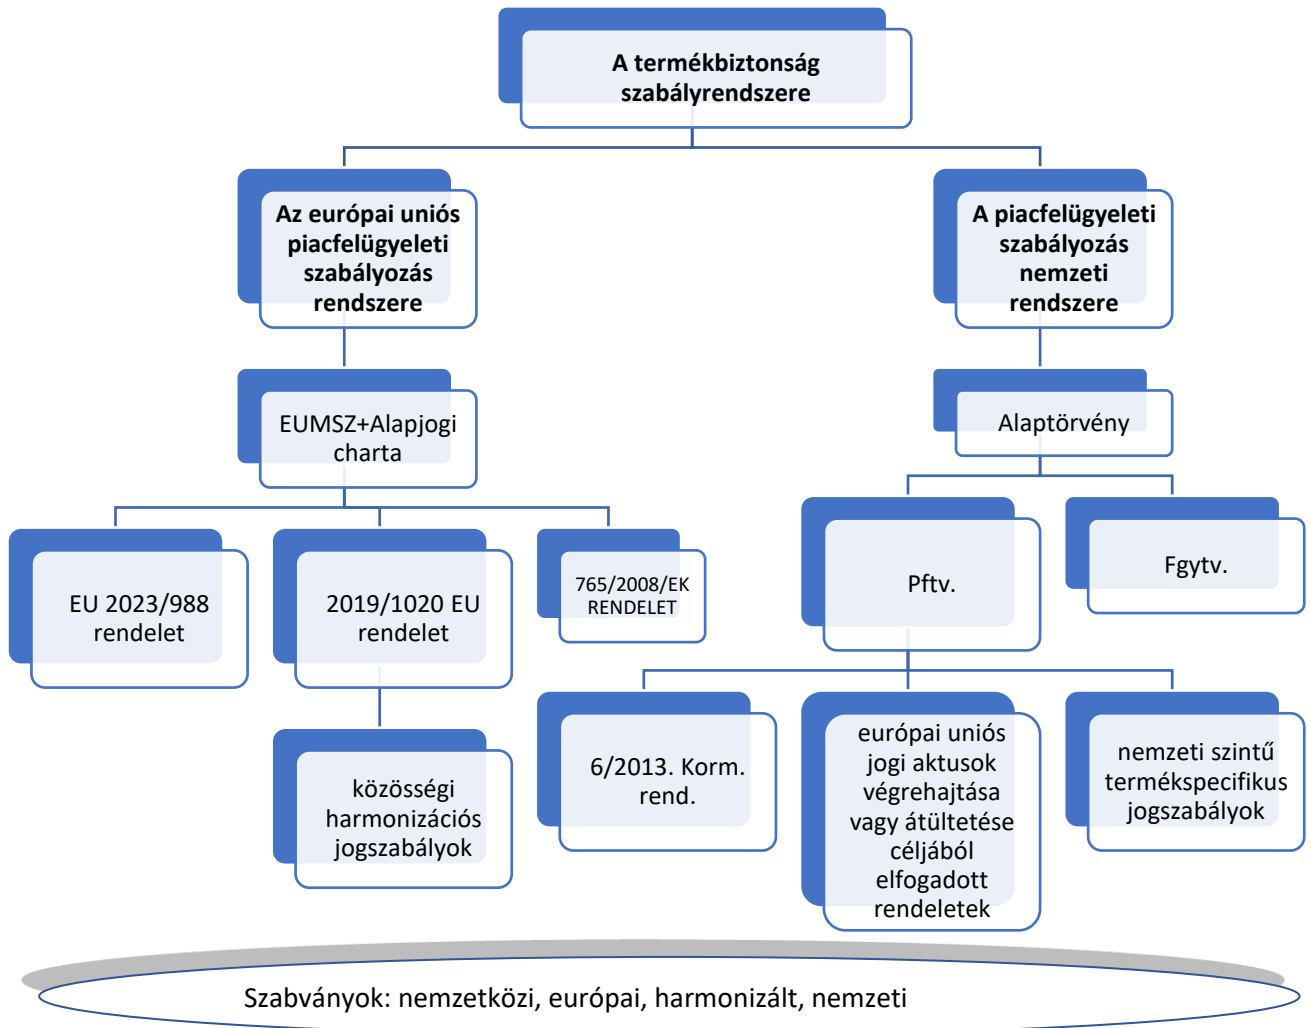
A termékbiztonság szabályrendszere

Az európai uniós piacfelügyeleti szabályozás rendszere

A piacfelügyeleti szabályozás nemzeti rendszere

EUMSZ+Alapjogi charta

Alaptörvény

EU 2023/988 rendelet

2019/1020 EU rendelet

765/2008/EK RENDELET

Pftv.

Fgytv.

közösségi harmonizációs jogszabályok

6/2013. Korm. rend.

európai uniós jogi aktusok végrehajtása vagy átültetése céljából elfogadott rendeletek

nemzeti szintű termékspecifikus jogszabályok

Szabványok: nemzetközi, európai, harmonizált, nemzeti